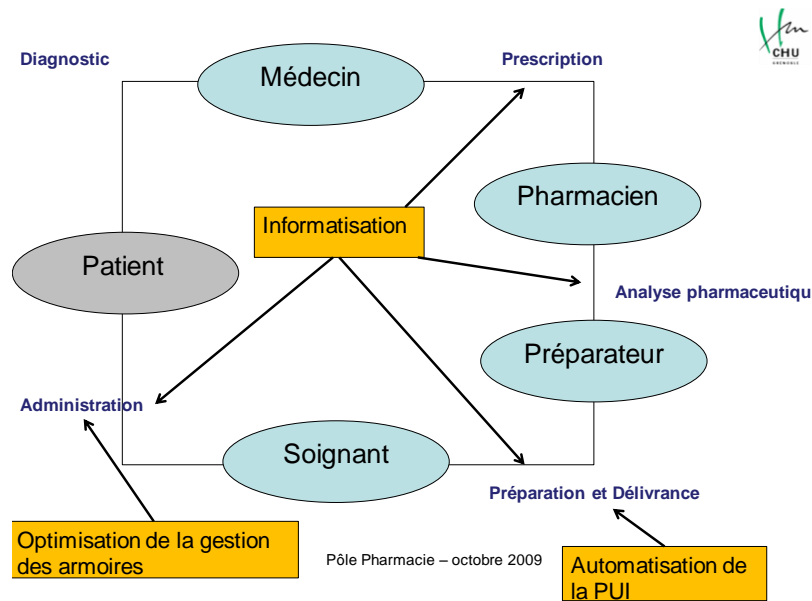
CHU GRENOBLE

Diagnostic

Médecin

Prescription

Pharmacien

Informatisation

Patient

Analyse pharmaceutiqu

Préparateur

Administration

Soignant

Préparation et Délivrance

Optimisation de la gestion des armoires

Pôle Pharmacie – octobre 2009

Automatisation de la PUI